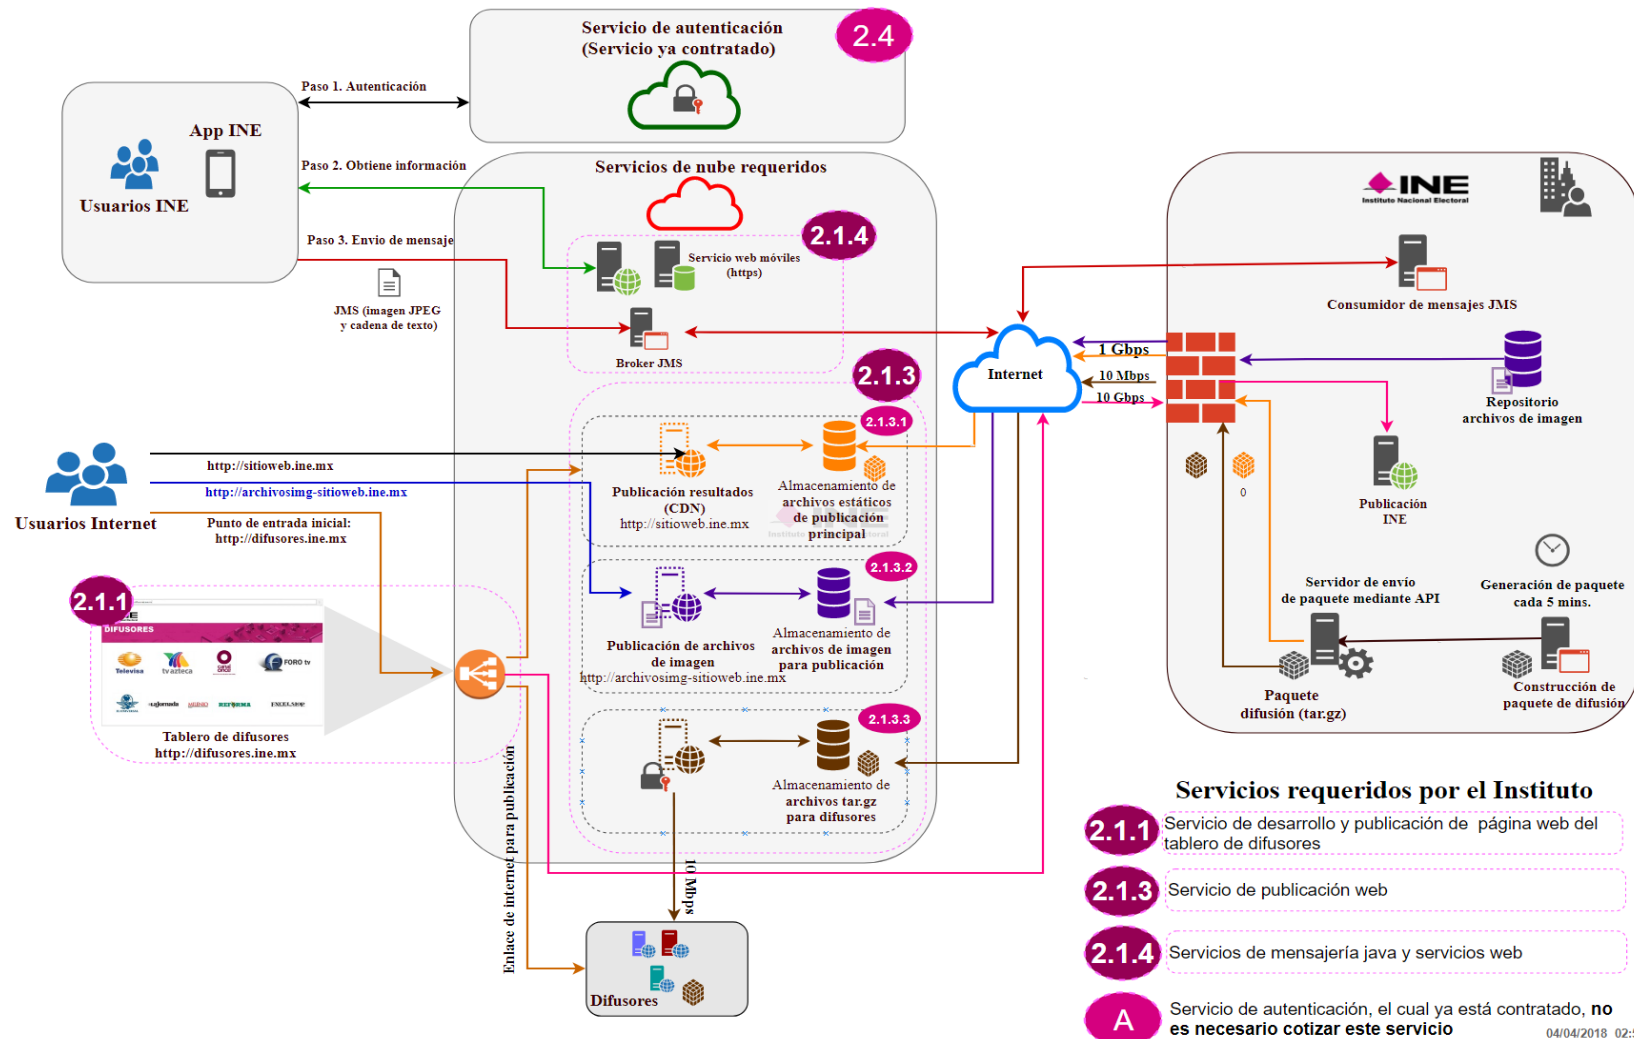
Servicio de autenticación
(Servicio ya contratado)
2.4

App INE
Usuarios INE

Paso 1. Autenticación
Paso 2. Obtiene información
Paso 3. Envio de mensaje
JMS (imagen JPEG y cadena de texto)

Servicios de nube requeridos
2.1.4
Servicio web móviles (https)
Broker JMS

2.1.3
2.1.3.1
Publicación resultados (CDN)
http://sitioweb.ine.mx
Almacenamiento de archivos estáticos de publicación principal

2.1.3.2
Publicación de archivos de imagen
http://archivosimg-sitioweb.ine.mx
Almacenamiento de archivos de imagen para publicación

2.1.3.3
Almacenamiento de archivos tar.gz para difusores

Usuarios Internet
http://sitioweb.ine.mx
http://archivosimg-sitioweb.ine.mx
Punto de entrada inicial:
http://difusores.ine.mx

2.1.1
DIFUSORES
Televisa
tv azteca
FORO tv
Tablero de difusores
http://difusores.ine.mx

Enlace de internet para publicación
10 Mbps
Difusores

Internet
1 Gbps
10 Mbps
10 Gbps

INE
Instituto Nacional Electoral
Consumidor de mensajes JMS
Repositorio archivos de imagen
Publicación INE
0
Servidor de envío de paquete mediante API
Generación de paquete cada 5 mins.
Paquete difusión (tar.gz)
Construcción de paquete de difusión

Servicios requeridos por el Instituto
2.1.1 Servicio de desarrollo y publicación de página web del tablero de difusores
2.1.3 Servicio de publicación web
2.1.4 Servicios de mensajería java y servicios web
A Servicio de autenticación, el cual ya está contratado, no es necesario cotizar este servicio

04/04/2018 02:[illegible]